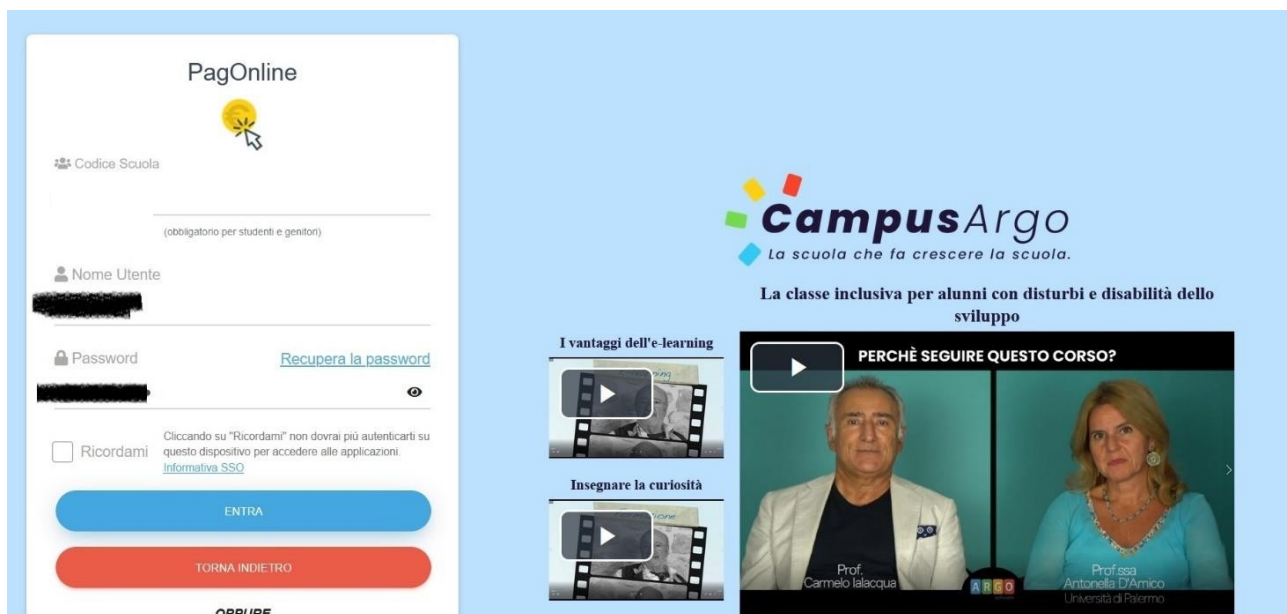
PagOnline

Codice Scuola

(obbligatorio per studenti e genitori)

Nome Utente

Password

Recupera la password

Ricordami

Cliccando su "Ricordami" non dovrai più autenticarti su questo dispositivo per accedere alle applicazioni. Informativa SSO

ENTRA

TORNA INDIETRO

OPPURE

CampusArgo
La scuola che fa crescere la scuola.

La classe inclusiva per alunni con disturbi e disabilità dello sviluppo

I vantaggi dell'e-learning

Insegnare la curiosità

PERCHÈ SEGUIRE QUESTO CORSO?

Prof. Carmelo Ialacqua

ARGO

Prof.ssa Antonella D'Amico
Università di Palermo